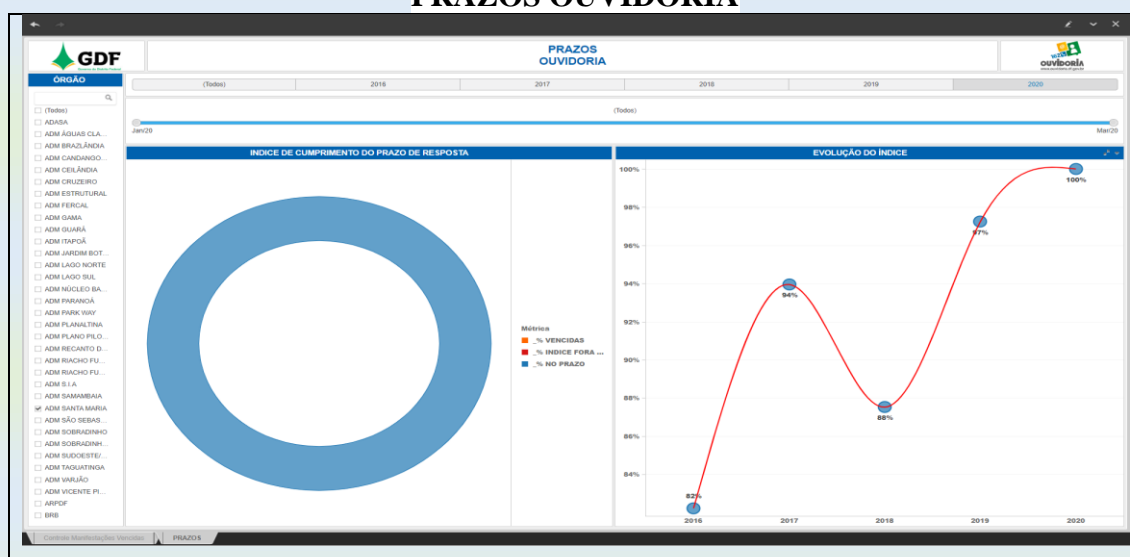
PRAZOS OUVIDORIA

GDF

PRAZOS
OUVIDORIA

OUVIDORIA

ÓRGÃO

(Todos) | 2016 | 2017 | 2018 | 2019 | 2020

(Todos)
Jan/20
Mar/20

(Todos)
ADASA
ADM ÁGUAS CLA...
ADM BRAZLÂNDIA
ADM CANDANGO...
ADM CEILÂNDIA
ADM CRUZEIRO
ADM ESTRUTURAL
ADM FERCAL
ADM GAMA
ADM GUARÁ
ADM ITAPOÃ
ADM JARDIM BOT...
ADM LAGO NORTE
ADM LAGO SUL
ADM NÚCLEO BA...
ADM PARANOÁ
ADM PARK WAY
ADM PLANALTINA
ADM PLANO PILO...
ADM RECANTO D...
ADM RIACHO FU...
ADM RIACHO FU...
ADM S.I.A
ADM SAMAMBAIA
ADM SANTA MARIA
ADM SÃO SEBAS...
ADM SOBRADINHO
ADM SOBRADINH...
ADM SUDOESTE/...
ADM TAGUATINGA
ADM VARJÃO
ADM VICENTE PI...
ARPDF
BRB

INDICE DE CUMPRIMENTO DO PRAZO DE RESPOSTA

Métrica
_% VENCIDAS
_% INDICE FORA ...
_% NO PRAZO

EVOLUÇÃO DO ÍNDICE

100%
98%
96%
94%
92%
90%
88%
86%
84%

82%
94%
88%
97%
100%

2016
2017
2018
2019
2020

Controle Manifestações Vencidas
PRAZOS